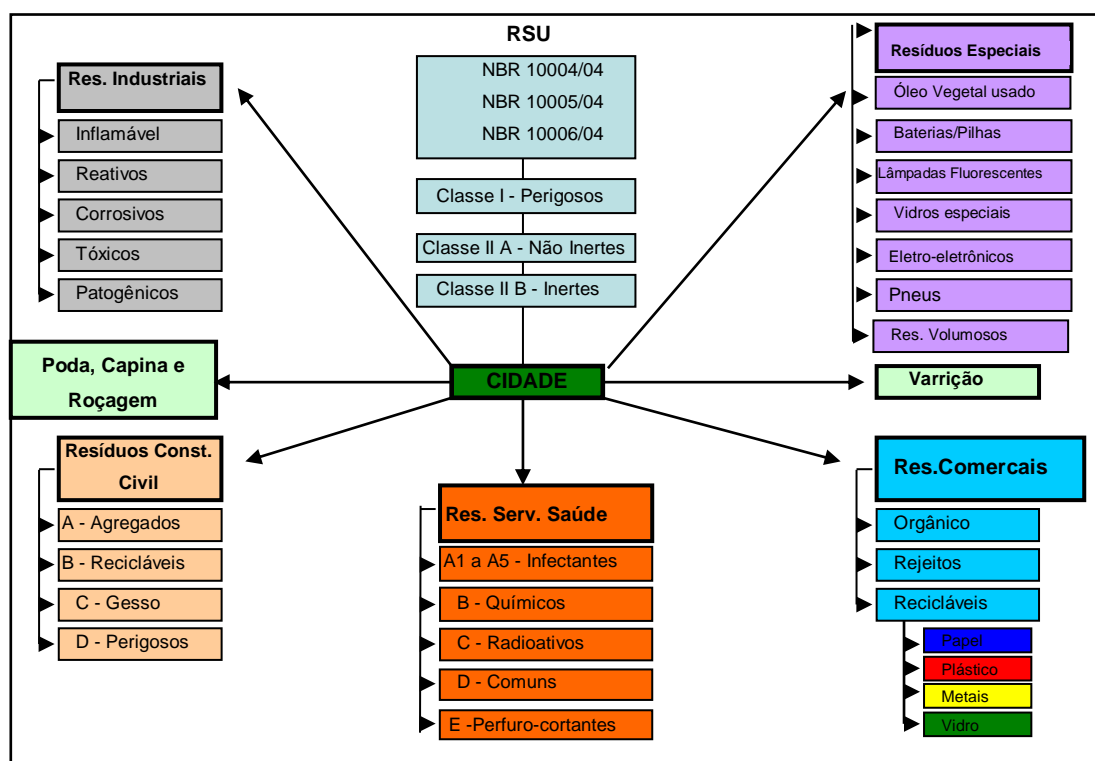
RSU

NBR 10004/04
NBR 10005/04
NBR 10006/04

Classe I - Perigosos

Classe II A - Não Inertes

Classe II B - Inertes

Res. Industriais

Inflamável

Reativos

Corrosivos

Tóxicos

Patogênicos

Resíduos Especiais

Óleo Vegetal usado

Baterias/Pilhas

Lâmpadas Fluorescentes

Vidros especiais

Eletro-eletrônicos

Pneus

Res. Volumosos

Poda, Capina e Roçagem

CIDADE

Varrição

Resíduos Const. Civil

A - Agregados

B - Recicláveis

C - Gesso

D - Perigosos

Res. Serv. Saúde

A1 a A5 - Infectantes

B - Químicos

C - Radioativos

D - Comuns

E -Perfuro-cortantes

Res.Comercais

Orgânico

Rejeitos

Recicláveis

Papel

Plástico

Metais

Vidro